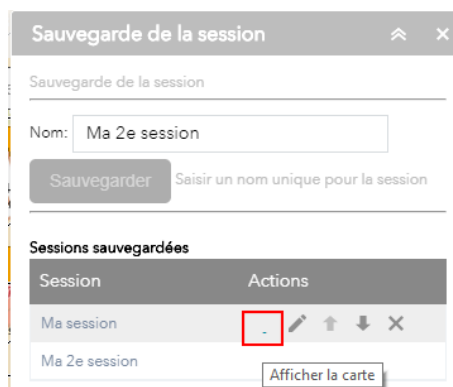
Sauvegarde de la session

Sauvegarde de la session

Nom: Ma 2e session

Sauvegarder Saisir un nom unique pour la session

Sessions sauvegardées

| Session | Actions |
|---|---|
| Ma session | |
| Ma 2e session | |

Afficher la carte